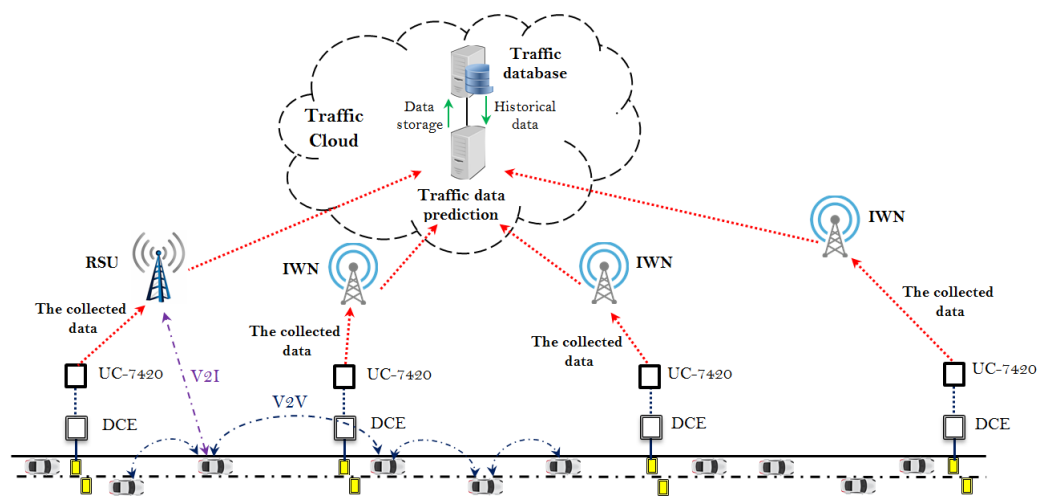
Traffic database

Data storage

Historical data

Traffic Cloud

Traffic data prediction

RSU

IWN

IWN

IWN

The collected data

The collected data

The collected data

The collected data

UC-7420

UC-7420

UC-7420

UC-7420

V2I

V2V

DCE

DCE

DCE

DCE